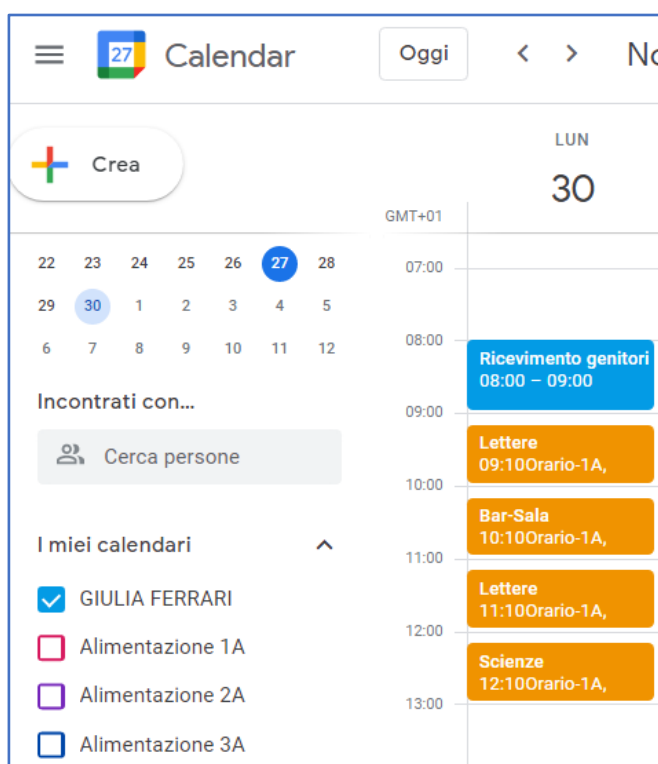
27 Calendar

Oggi

< >

No

Crea

LUN

30

GMT+01

| | | | | | | |
|---|---|---|---|---|---|---|
| 22 | 23 | 24 | 25 | 26 | 27 | 28 |
| 29 | 30 | 1 | 2 | 3 | 4 | 5 |
| 6 | 7 | 8 | 9 | 10 | 11 | 12 |

Incontrati con...

Cerca persone

I miei calendari

GIULIA FERRARI

Alimentazione 1A

Alimentazione 2A

Alimentazione 3A

07:00

08:00

Ricevimento genitori
08:00 – 09:00

09:00

Lettere
09:10Orario-1A,

10:00

Bar-Sala
10:10Orario-1A,

11:00

Lettere
11:10Orario-1A,

12:00

Scienze
12:10Orario-1A,

13:00